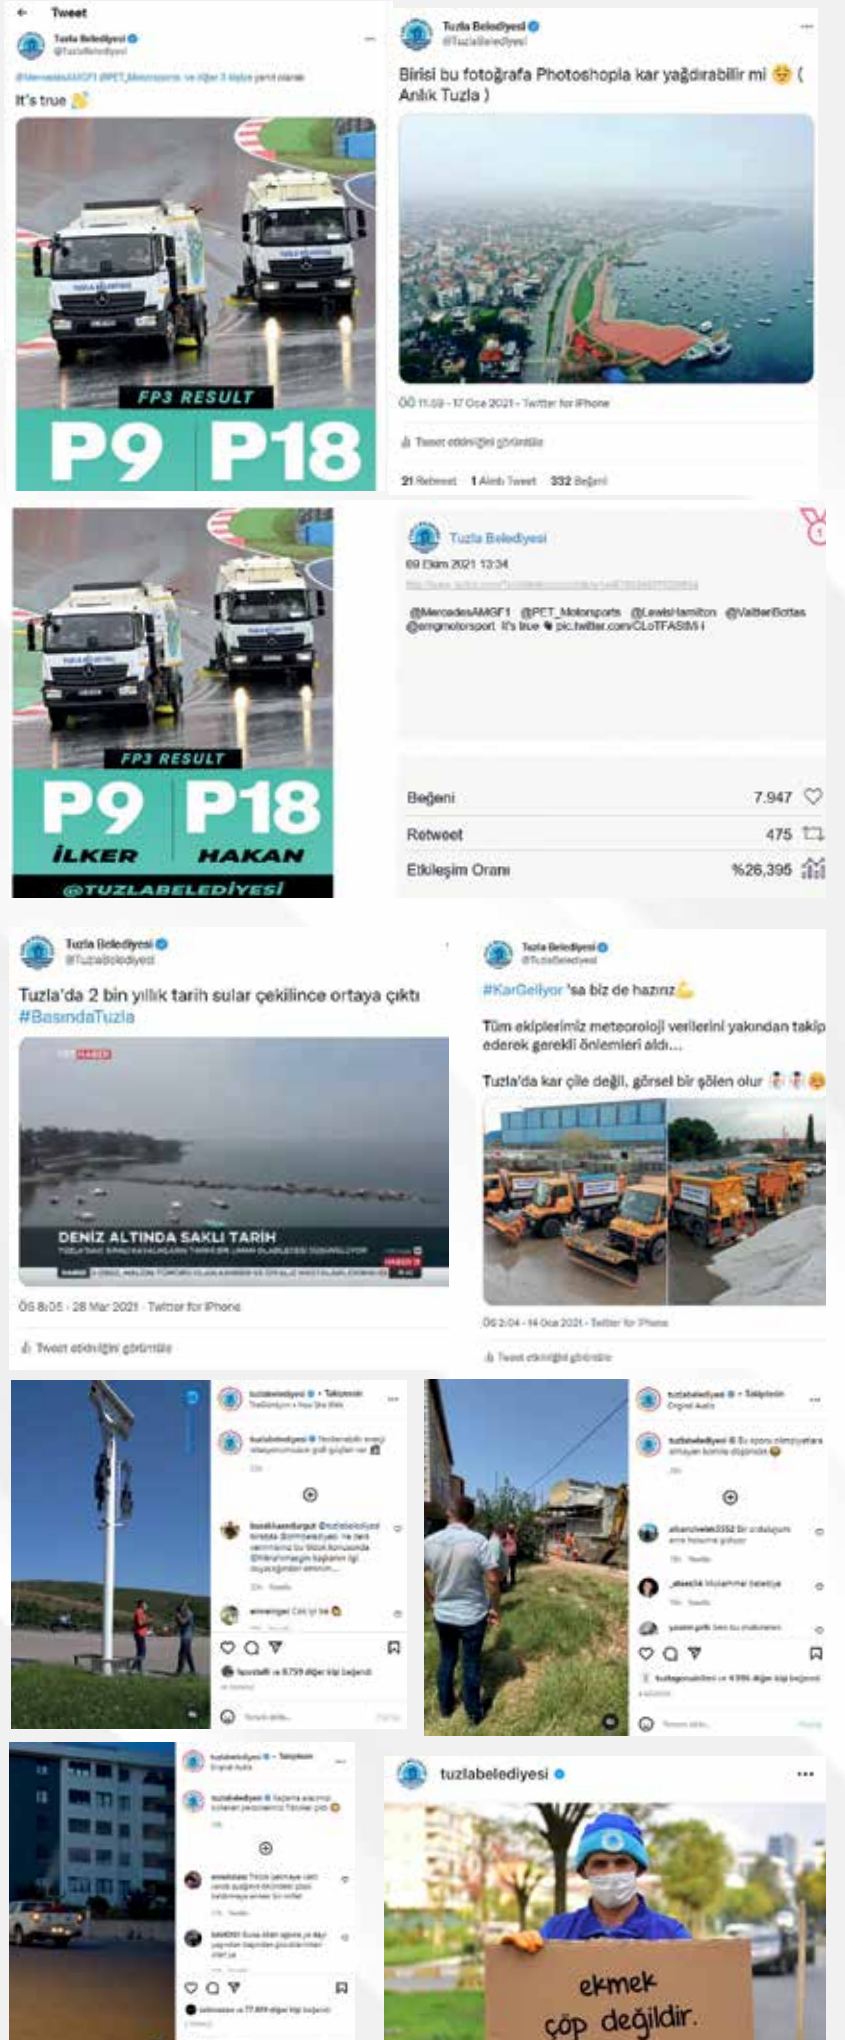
Tweet

Tuzla Belediyesi
@TuzlaBelediyesi

@MercedesAMGF1 @PET_Motorsports ve diğer 3 kişiye yanıt olarak

It's true

FP3 RESULT
P9 P18

Tuzla Belediyesi
@TuzlaBelediyesi

Birisi bu fotoğrafa Photoshopla kar yağdırabilir mi ( Anlık Tuzla )

ÖÖ 11:09 · 17 Oca 2021 · Twitter for iPhone

Tweet etkinliğini görüntüle

21 Retweet 1 Alıntı Tweet 332 Beğeni

FP3 RESULT
P9 P18
İLKER HAKAN
@TUZLABELEDİYESİ

Tuzla Belediyesi
09 Ekim 2021 13:34
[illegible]

@MercedesAMGF1 @PET_Motorsports @LewisHamilton @ValtteriBottas @emgmotorsport It's true pic.twitter.com/CLoTFASMl i

| Beğeni | 7.947 |
|---|---|
| Retweet | 475 |
| Etkileşim Oranı | %26,395 |

Tuzla Belediyesi
@TuzlaBelediyesi

Tuzla'da 2 bin yıllık tarih sular çekilince ortaya çıktı #BasındaTuzla

TRT HABER
DENİZ ALTINDA SAKLI TARİH

ÖS 8:05 · 28 Mar 2021 · Twitter for iPhone

Tweet etkinliğini görüntüle

Tuzla Belediyesi
@TuzlaBelediyesi

#KarGeliyor 'sa biz de hazırız

Tüm ekiplerimiz meteoroloji verilerini yakından takip ederek gerekli önlemleri aldı...

Tuzla'da kar çile değil, görsel bir şölen olur

ÖS 2:04 · 14 Oca 2021 · Twitter for iPhone

Tweet etkinliğini görüntüle

tuzlabelediyesi • Takip et
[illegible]

tuzlabelediyesi • Takip et
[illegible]

tuzlabelediyesi • Takip et
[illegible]

tuzlabelediyesi

ekmek
çöp değildir.